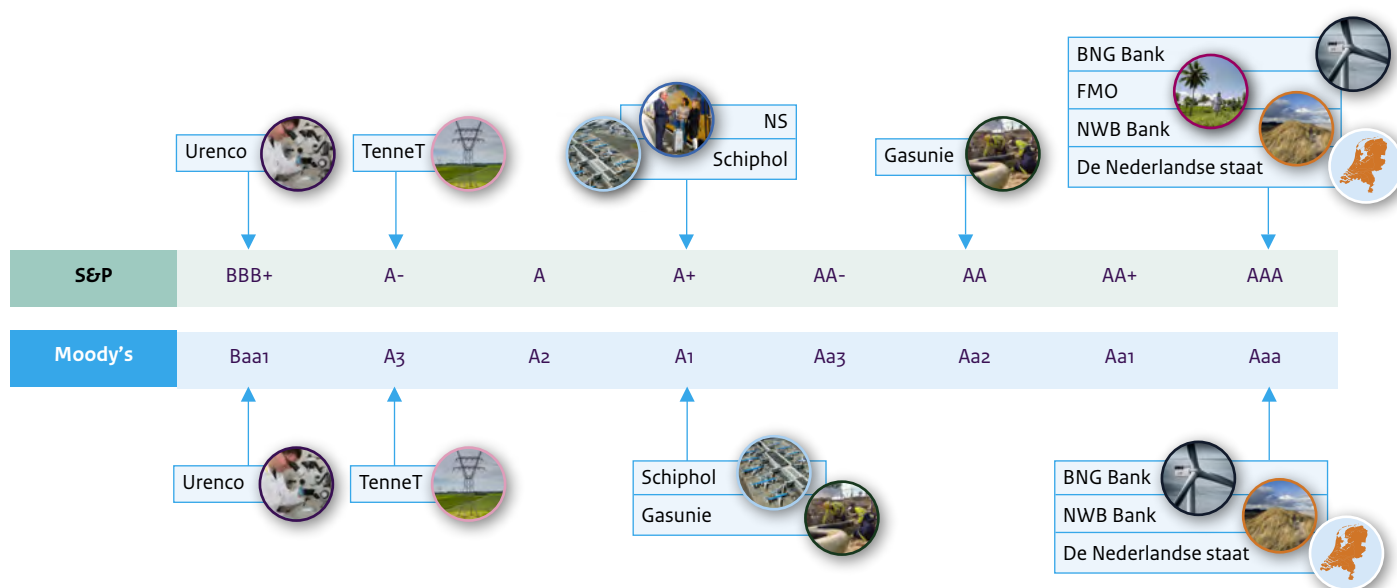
BNG Bank
FMO
NWB Bank
De Nederlandse staat

Urenco

TenneT

NS
Schiphol

Gasunie

| S&P | BBB+ | A- | A | A+ | AA- | AA | AA+ | AAA |
|---|---|---|---|---|---|---|---|---|
| Moody's | Baa1 | A3 | A2 | A1 | Aa3 | Aa2 | Aa1 | Aaa |

Urenco

TenneT

Schiphol
Gasunie

BNG Bank
NWB Bank
De Nederlandse staat